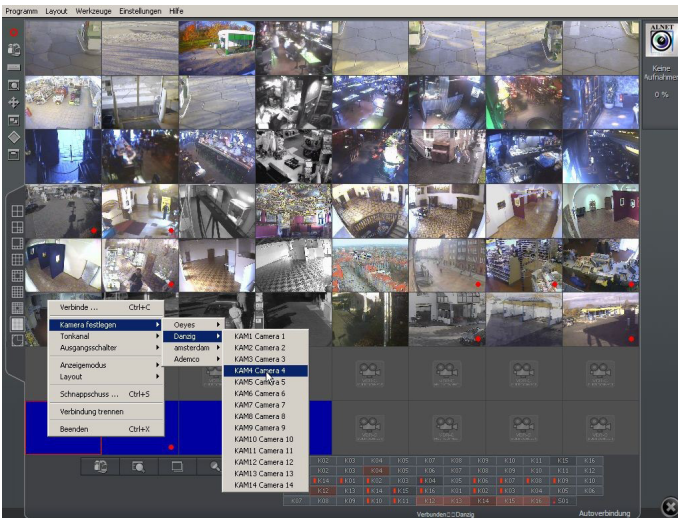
Programm Layout Werkzeuge Einstellungen Hilfe

ALNET

Keine Aufnahmen

0 %

Verbinde ... Ctrl+C
Kamera festlegen
Tonkanal
Ausgangsschalter
Anzeigemodus
Layout
Schnappschuss ... Ctrl+S
Verbindung trennen
Beenden Ctrl+X

Oeyes
Danzig
amsterdam
Ademco

KAM1 Camera 1
KAM2 Camera 2
KAM3 Camera 3
KAM4 Camera 4
KAM5 Camera 5
KAM6 Camera 6
KAM7 Camera 7
KAM8 Camera 8
KAM9 Camera 9
KAM10 Camera 10
KAM11 Camera 11
KAM12 Camera 12
KAM13 Camera 13
KAM14 Camera 14

K02 K03 K04 K05 K07 K08 K09 K10 K11 K15 K16
K01 K02 K03 K04 K05 K06 K07 K08 K09 K10 K11 K12
K14 K01 K02 K03 K04 K05 K06 K07 K08 K09 K10
K12 K13 K14 K15 K16 K01 K02 K03 K04 K05 K06
K07 K08 K09 K10 K11 K12 K13 K14 K15 K16 S01

Verbunden Danzig
Autoverbindung